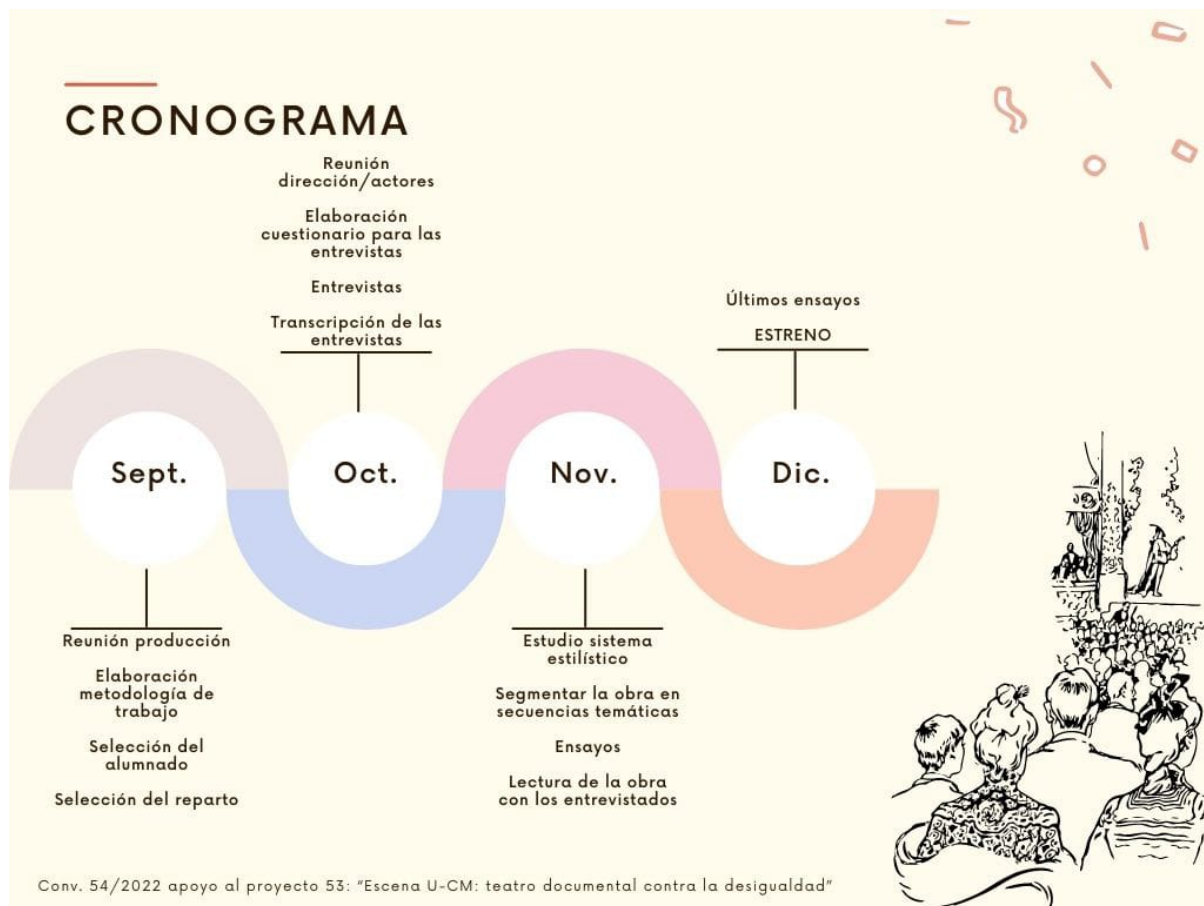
CRONOGRAMA

Reunión dirección/actores

Elaboración cuestionario para las entrevistas

Entrevistas

Transcripción de las entrevistas

Últimos ensayos

ESTRENO

Sept.

Oct.

Nov.

Dic.

Reunión producción

Elaboración metodología de trabajo

Selección del alumnado

Selección del reparto

Estudio sistema estilístico

Segmentar la obra en secuencias temáticas

Ensayos

Lectura de la obra con los entrevistados

Conv. 54/2022 apoyo al proyecto 53: "Escena U-CM: teatro documental contra la desigualdad"